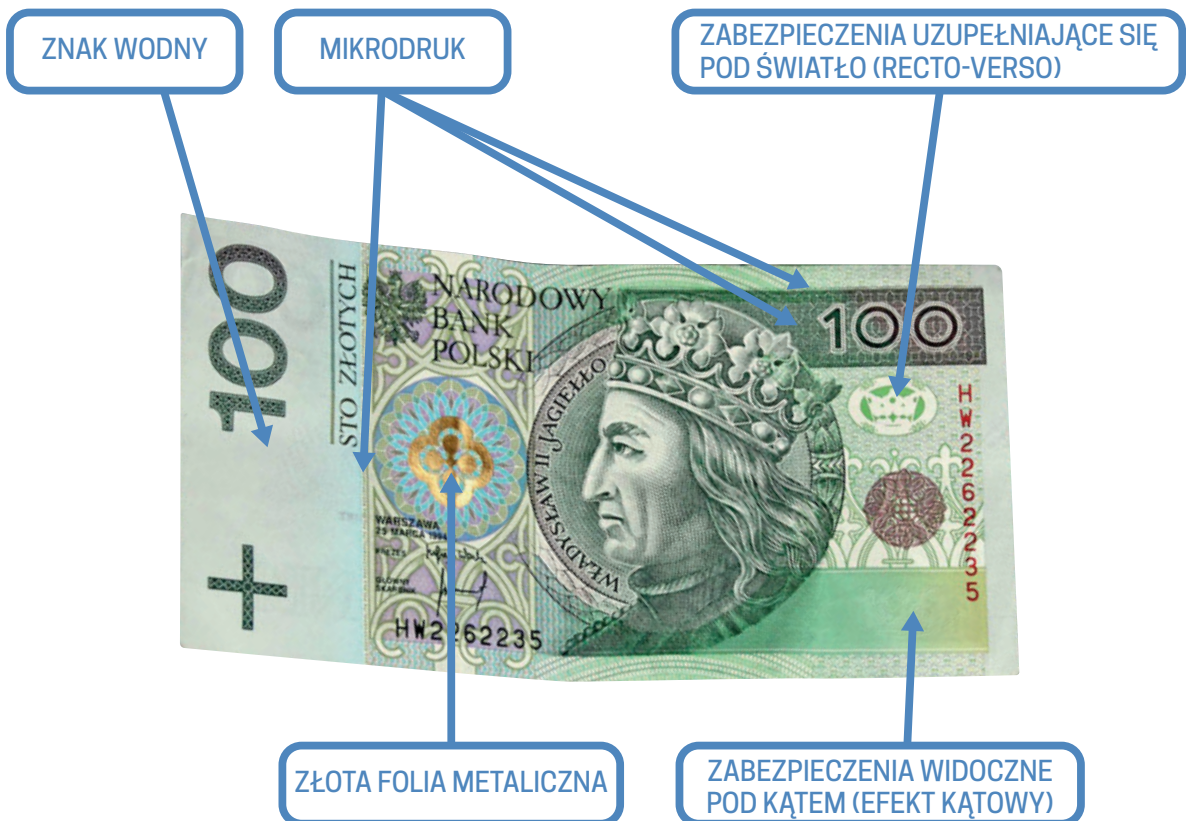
ZNAK WODNY

MIKRODRUK

ZABEZPIECZENIA UZUPEŁNIAJĄCE SIĘ POD ŚWIATŁO (RECTO-VERSO)

100

STO ZŁOTYCH

NARODOWY BANK POLSKI

100

WŁADYSŁAW II JAGIEŁŁO

HW2262235

WARSZAWA
25 MARCA 1994

PREZES

GŁÓWNY SKARBNIK

HW2262235

ZŁOTA FOLIA METALICZNA

ZABEZPIECZENIA WIDOCZNE POD KĄTEM (EFEKT KĄTOWY)